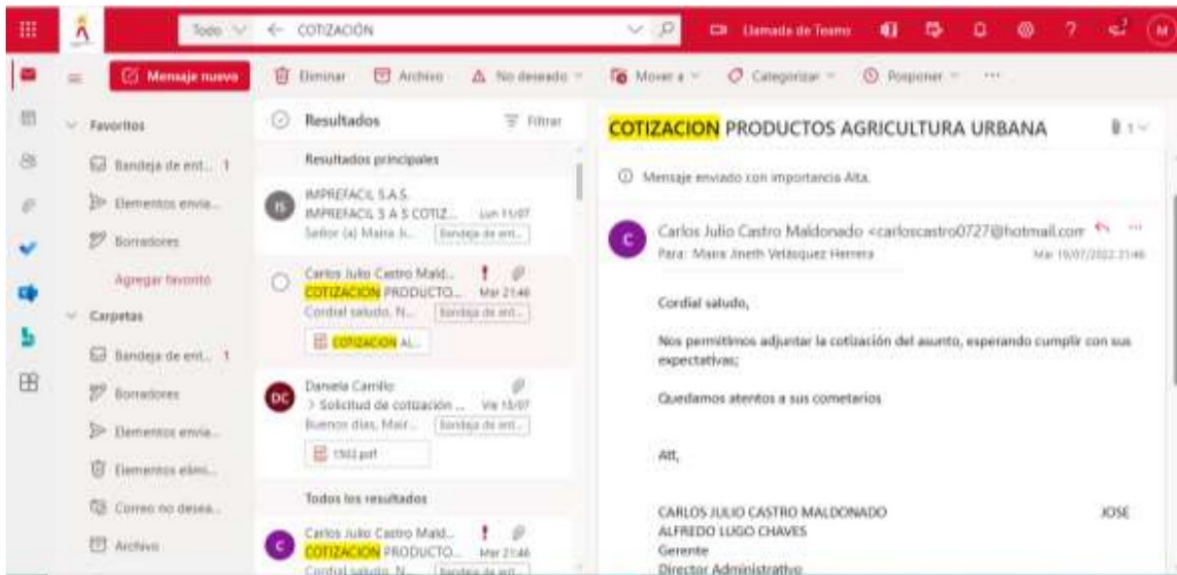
Todo ← COTIZACIÓN

Llamada de Teams

M

Mensaje nuevo

Eliminar Archivo No deseado Mover a Categorizar Posponer ···

Favoritos

Bandeja de ent... 1

Elementos envia...

Borradores

Agregar favorito

Carpetas

Bandeja de ent... 1

Borradores

Elementos envia...

Elementos elimi...

Correo no desea...

Archivo

Resultados Filtrar

Resultados principales

IS IMPREFACIL S.A.S.
IMPREFACIL S A S COTIZ... Lun 11/07
Señor (a) Maira Ji... Bandeja de ent...

Carlos Julio Castro Mald...
COTIZACION PRODUCTO... Mar 21:46
Cordial saludo, N... Bandeja de ent...
COTIZACION AL...

DC Daniela Carrillo
> Solicitud de cotización ... Vie 15/07
Buenos días, Mair... Bandeja de ent...
1502.pdf

Todos los resultados

C Carlos Julio Castro Mald...
COTIZACION PRODUCTO... Mar 21:46
Cordial saludo, N... Bandeja de ent...

COTIZACION PRODUCTOS AGRICULTURA URBANA

Mensaje enviado con importancia Alta.

Carlos Julio Castro Maldonado <carloscastro0727@hotmail.com
Para: Maira Jineth Velásquez Herrera Mar 19/07/2022 21:46

Cordial saludo,

Nos permitimos adjuntar la cotización del asunto, esperando cumplir con sus expectativas;

Quedamos atentos a sus cometarios

Att,

CARLOS JULIO CASTRO MALDONADO JOSE ALFREDO LUGO CHAVES
Gerente
Director Administrativo